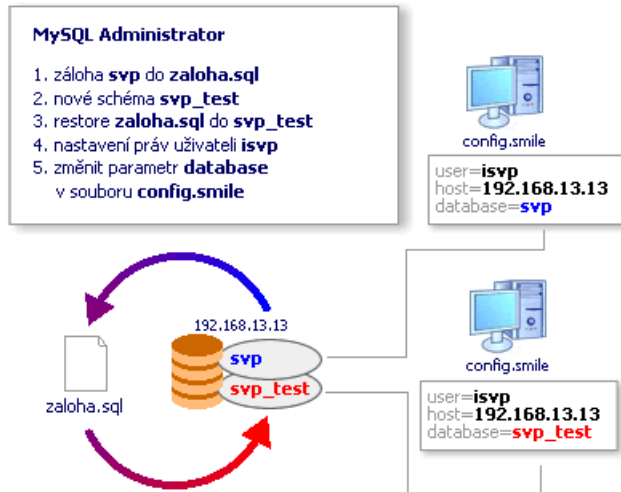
MySQL Administrator

1. záloha svp do zaloha.sql
2. nové schéma svp_test
3. restore zaloha.sql do svp_test
4. nastavení práv uživateli isvp
5. změnit parametr database v souboru config.smile

config.smile

user=isvp
host=192.168.13.13
database=svp

config.smile

192.168.13.13

svp

svp_test

zaloha.sql

user=isvp
host=192.168.13.13
database=svp_test